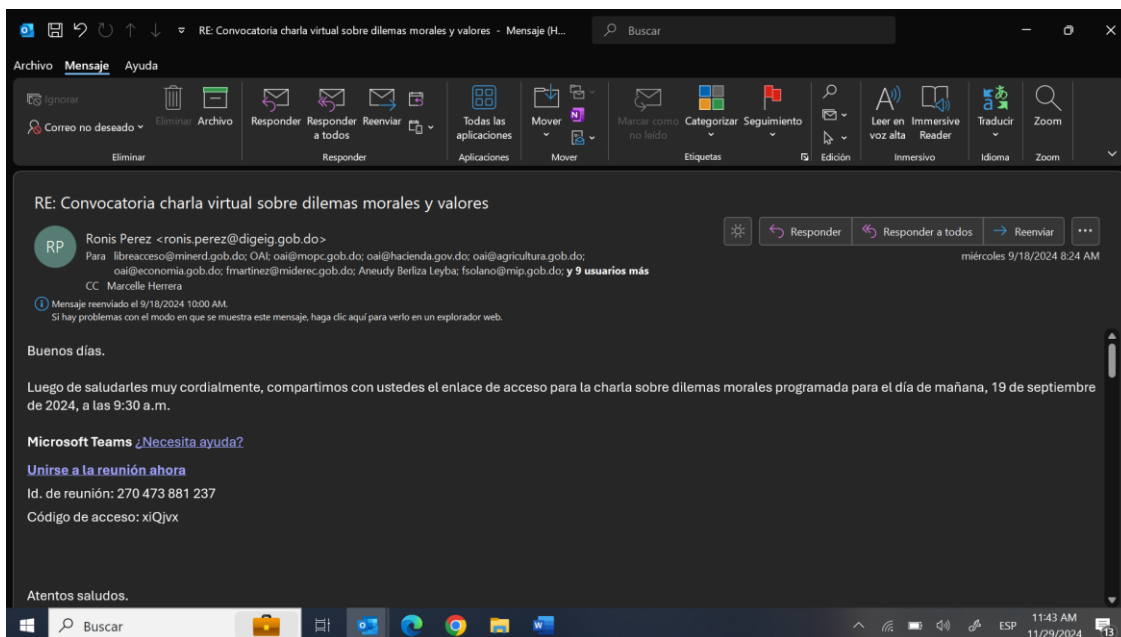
RE: Convocatoria charla virtual sobre dilemas morales y valores - Mensaje (H...
Buscar

Archivo Mensaje Ayuda

Ignorar
Correo no deseado
Eliminar Archivo
Eliminar
Responder Responder a todos Reenviar
Responder
Todas las aplicaciones
Aplicaciones
Mover
Mover
Marcar como no leído
Categorizar Seguimiento
Etiquetas
Edición
Leer en voz alta Immersive Reader
Inmersivo
Traducir
Idioma
Zoom
Zoom

RE: Convocatoria charla virtual sobre dilemas morales y valores

RP
Ronis Perez <ronis.perez@digeig.gob.do>
Para libreacceso@minerd.gob.do; OAI; oai@mopc.gob.do; oai@hacienda.gov.do; oai@agricultura.gob.do; oai@economia.gob.do; fmartinez@miderec.gob.do; Aneudy Berliza Leyba; fsolano@mip.gob.do; **y 9 usuarios más**
CC Marcelle Herrera

Responder Responder a todos Reenviar
miércoles 9/18/2024 8:24 AM

Mensaje reenviado el 9/18/2024 10:00 AM.
Si hay problemas con el modo en que se muestra este mensaje, haga clic aquí para verlo en un explorador web.

Buenos días.

Luego de saludarles muy cordialmente, compartimos con ustedes el enlace de acceso para la charla sobre dilemas morales programada para el día de mañana, 19 de septiembre de 2024, a las 9:30 a.m.

**Microsoft Teams** ¿Necesita ayuda?

**Unirse a la reunión ahora**
Id. de reunión: 270 473 881 237
Código de acceso: xiQjvx

Atentos saludos.

Buscar
ESP 11:43 AM 11/29/2024 13